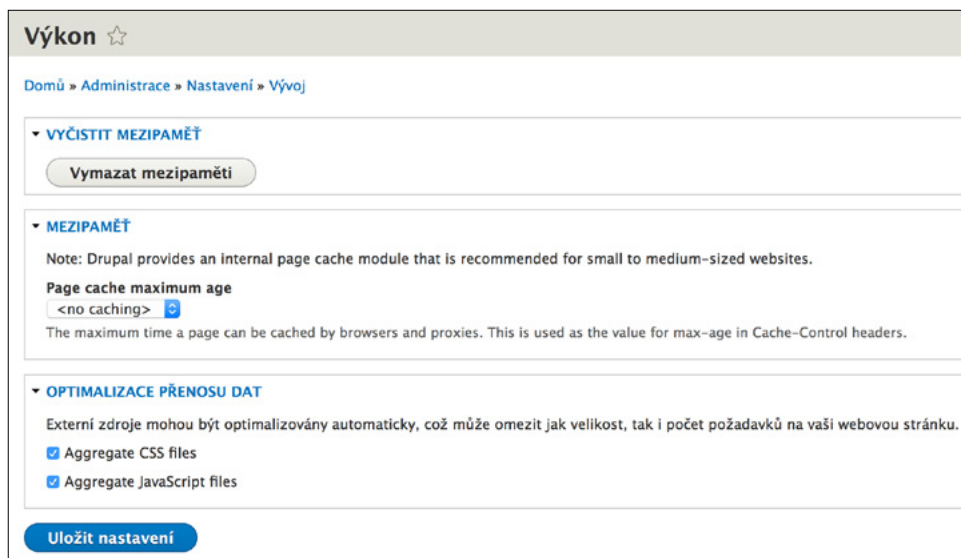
Výkon ☆

Domů » Administrace » Nastavení » Vývoj

▾ VYČISTIT MEZIPAMĚŤ

Vymazat mezipaměti

▾ MEZIPAMĚŤ

Note: Drupal provides an internal page cache module that is recommended for small to medium-sized websites.

Page cache maximum age

<no caching>

The maximum time a page can be cached by browsers and proxies. This is used as the value for max-age in Cache-Control headers.

▾ OPTIMALIZACE PŘENOSU DAT

Externí zdroje mohou být optimalizovány automaticky, což může omezit jak velikost, tak i počet požadavků na vaši webovou stránku.

☑ Aggregate CSS files

☑ Aggregate JavaScript files

Uložit nastavení